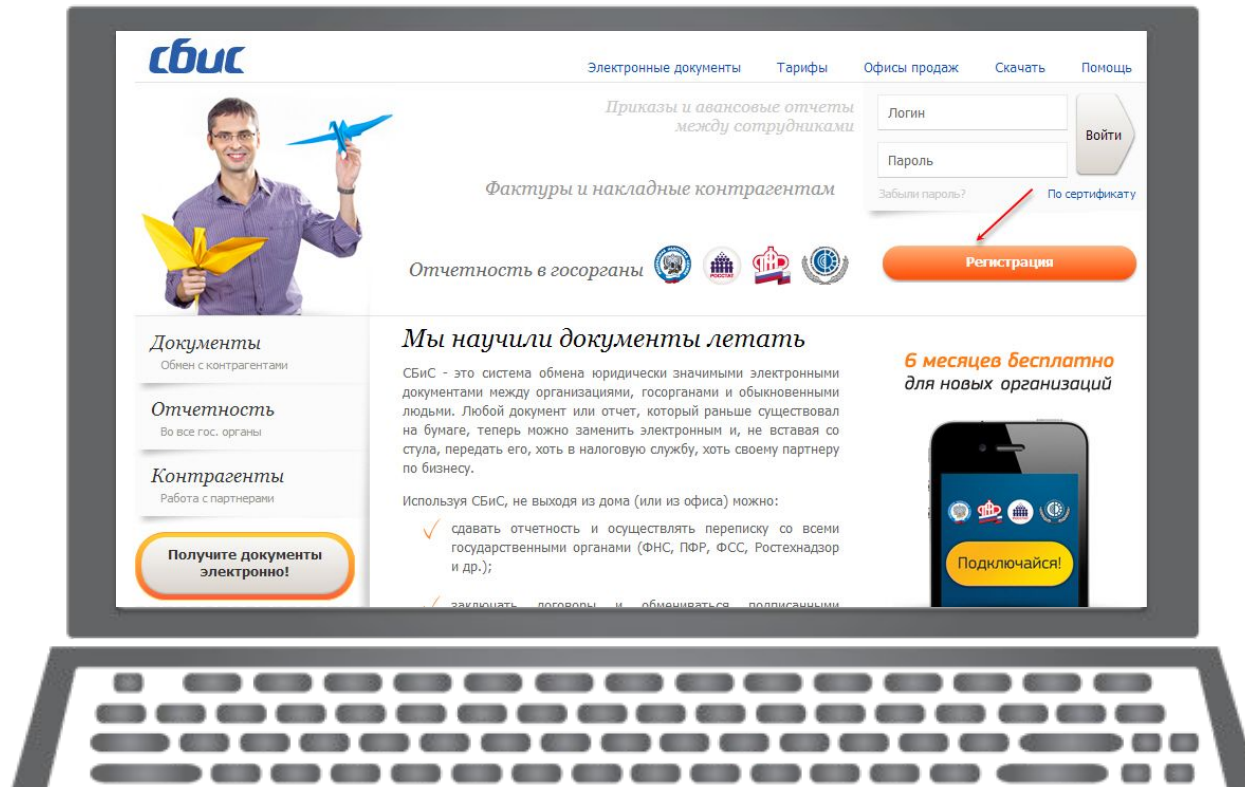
сбис

Электронные документы Тарифы Офисы продаж Скачать Помощь

Приказы и авансовые отчеты между сотрудниками

Фактуры и накладные контрагентам

Отчетность в госорганы

Логин

Пароль

Войти

Забыли пароль? По сертификату

Регистрация

Документы
Обмен с контрагентами

Отчетность
Во все гос. органы

Контрагенты
Работа с партнерами

Получите документы электронно!

Мы научили документы летать

СБиС - это система обмена юридически значимыми электронными документами между организациями, госорганами и обыкновенными людьми. Любой документ или отчет, который раньше существовал на бумаге, теперь можно заменить электронным и, не вставая со стула, передать его, хоть в налоговую службу, хоть своему партнеру по бизнесу.

Используя СБиС, не выходя из дома (или из офиса) можно:

сдавать отчетность и осуществлять переписку со всеми государственными органами (ФНС, ПФР, ФСС, Ростехнадзор и др.);

заключать договоры и обмениваться подписанными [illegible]

6 месяцев бесплатно
для новых организаций

Подключайся!